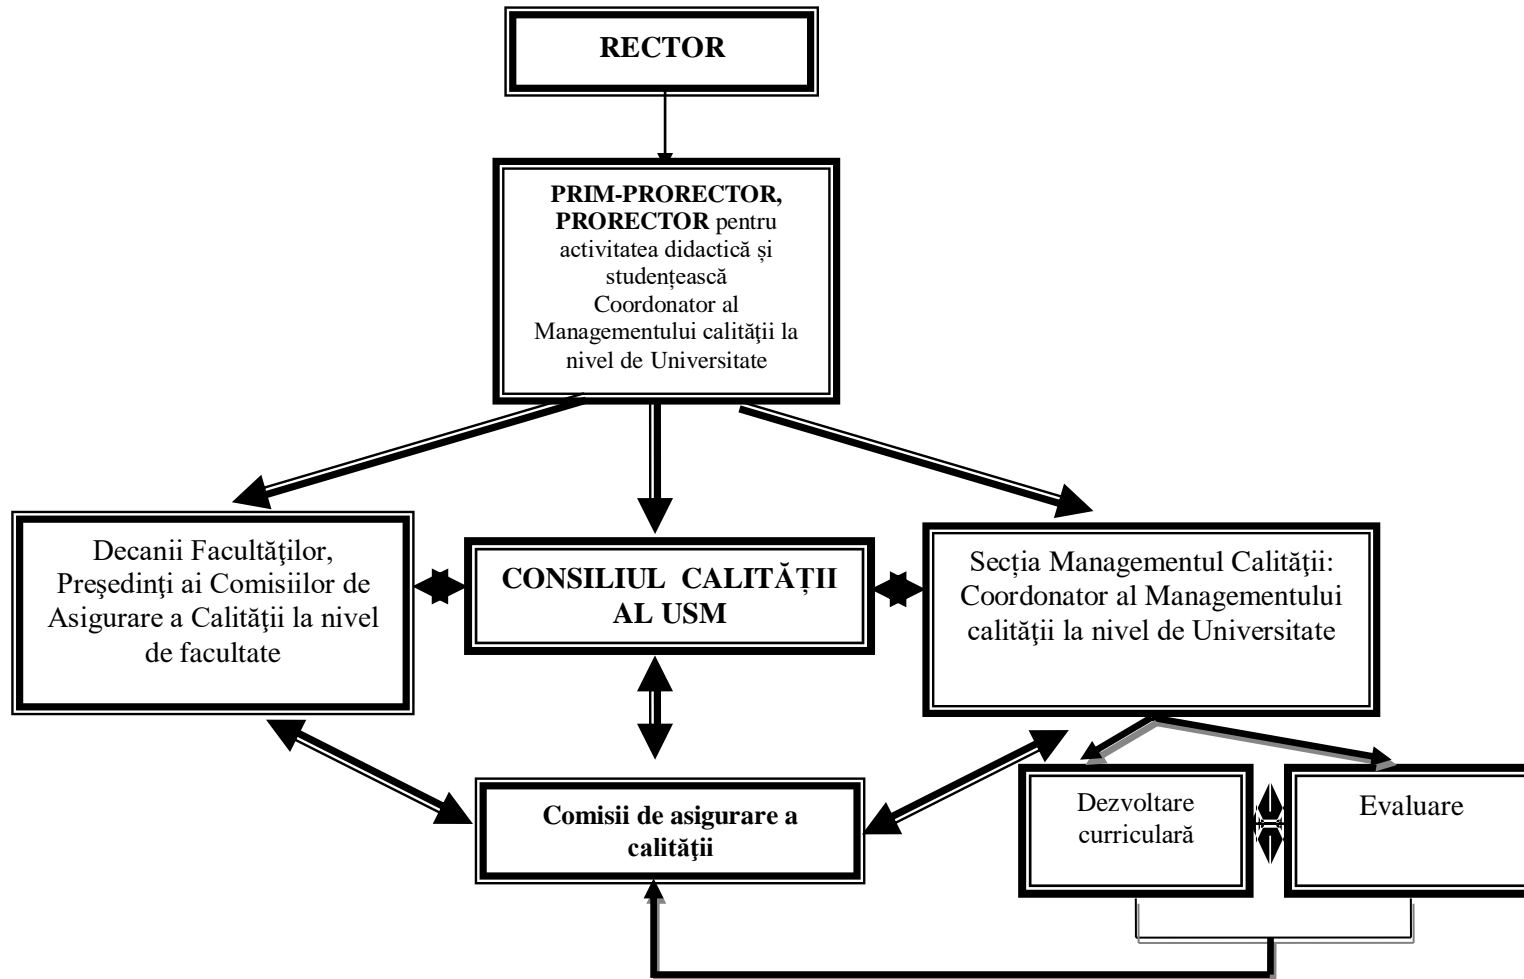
RECTOR

PRIM-PRORECTOR, PRORECTOR pentru activitatea didactică și studențească Coordonator al Managementului calităţii la nivel de Universitate

Decanii Facultăţilor, Preşedinţi ai Comisiilor de Asigurare a Calităţii la nivel de facultate

CONSILIUL CALITĂŢII AL USM

Secția Managementul Calităţii: Coordonator al Managementului calităţii la nivel de Universitate

Comisii de asigurare a calităţii

Dezvoltare curriculară

Evaluare